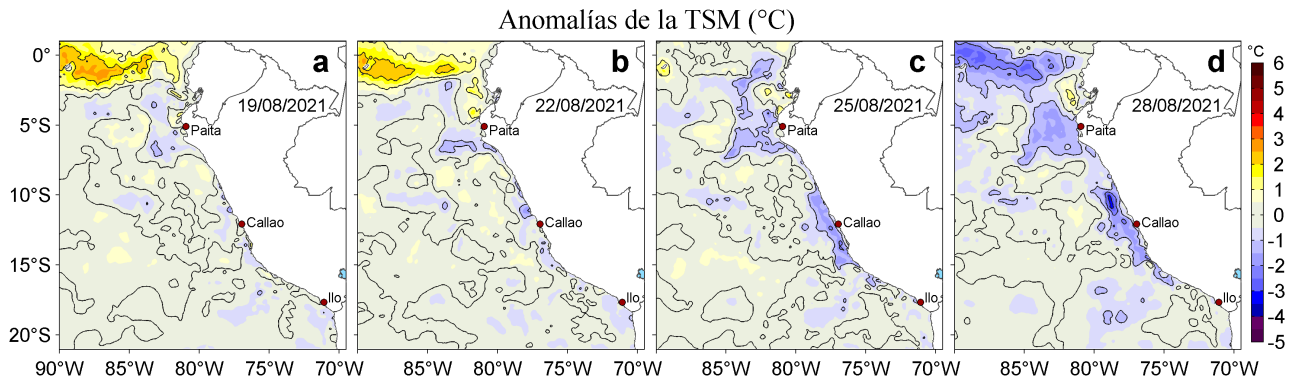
Anomalías de la TSM (°C)

a
19/08/2021
Paita
Callao
Ilo

b
22/08/2021
Paita
Callao
Ilo

c
25/08/2021
Paita
Callao
Ilo

d
28/08/2021
Paita
Callao
Ilo

0°
5°S
10°S
15°S
20°S

90°W 85°W 80°W 75°W 70°W
85°W 80°W 75°W 70°W
85°W 80°W 75°W 70°W
85°W 80°W 75°W 70°W

°C
6
5
4
3
2
1
0
-1
-2
-3
-4
-5